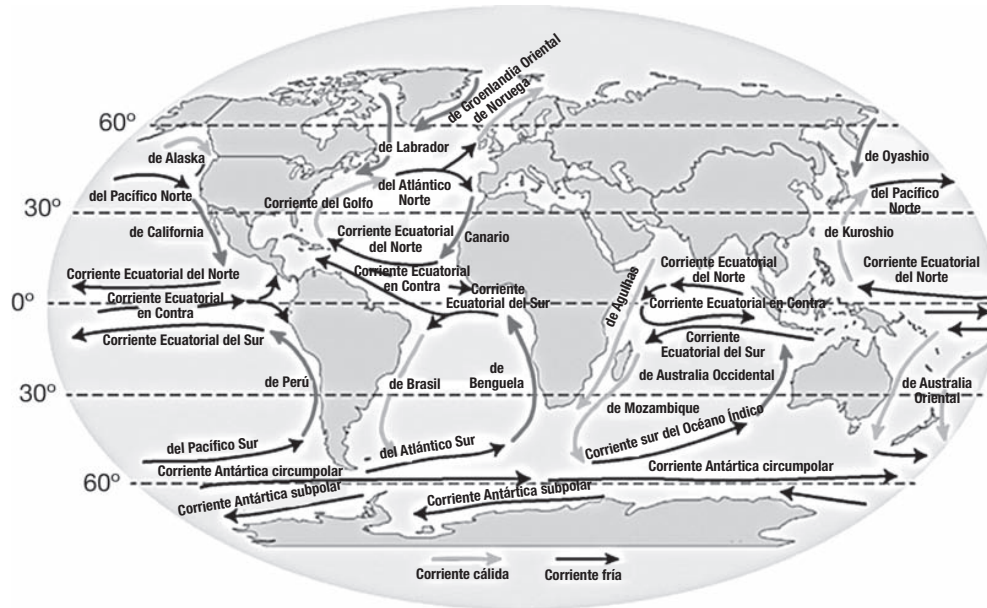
60º
30º
0º
30º
60º

de Groenlandia Oriental
de Noruega
de Alaska
de Labrador
de Oyashio
del Pacífico Norte
del Atlántico Norte
del Pacífico Norte
Corriente del Golfo
de California
Corriente Ecuatorial del Norte
Canario
de Kuroshio
Corriente Ecuatorial del Norte
Corriente Ecuatorial del Norte
Corriente Ecuatorial del Norte
Corriente Ecuatorial en Contra
Corriente Ecuatorial en Contra
Corriente Ecuatorial del Sur
de Agulhas
Corriente Ecuatorial en Contra
Corriente Ecuatorial del Sur
Corriente Ecuatorial del Sur
de Perú
de Brasil
de Benguela
de Australia Occidental
de Australia Oriental
de Mozambique
del Pacífico Sur
del Atlántico Sur
Corriente sur del Océano Índico
Corriente Antártica circumpolar
Corriente Antártica circumpolar
Corriente Antártica subpolar
Corriente Antártica subpolar

Corriente cálida
Corriente fría